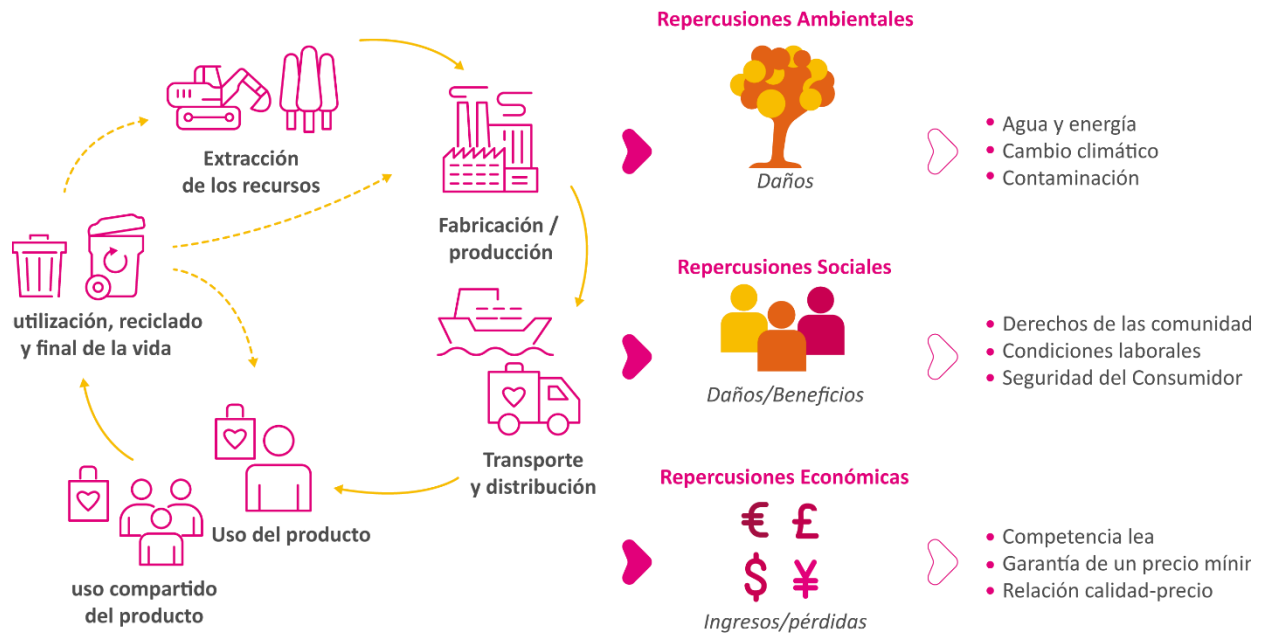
Extracción de los recursos

Fabricación / producción

utilización, reciclado y final de la vida

Transporte y distribución

Uso del producto

uso compartido del producto

Repercusiones Ambientales

Daños

• Agua y energía
• Cambio climático
• Contaminación

Repercusiones Sociales

Daños/Beneficios

• Derechos de las comunidad
• Condiciones laborales
• Seguridad del Consumidor

Repercusiones Económicas

€ £ $ ¥

Ingresos/pérdidas

• Competencia lea
• Garantía de un precio mínir
• Relación calidad-precio